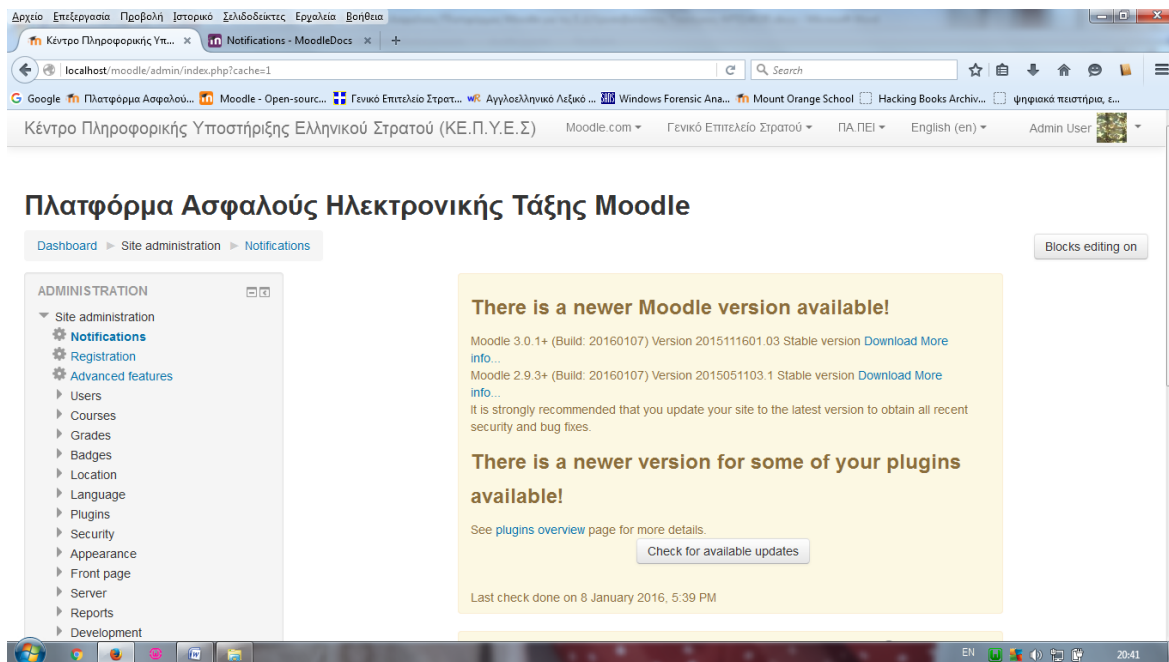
Αρχείο Επεξεργασία Προβολή Ιστορικό Σελιδοδείκτες Εργαλεία Βοήθεια

Κέντρο Πληροφορικής Υπ... ×
Notifications - MoodleDocs ×
+

localhost/moodle/admin/index.php?cache=1
Search

Google
Πλατφόρμα Ασφαλού...
Moodle - Open-sourc...
Γενικό Επιτελείο Στρατ...
Αγγλοελληνικό Λεξικό ...
Windows Forensic Ana...
Mount Orange School
Hacking Books Archiv...
ψηφιακά πειστήρια, ε...

Κέντρο Πληροφορικής Υποστήριξης Ελληνικού Στρατού (ΚΕ.Π.Υ.Ε.Σ)
Moodle.com
Γενικό Επιτελείο Στρατού
ΠΑ.ΠΕΙ
English (en)
Admin User

Πλατφόρμα Ασφαλούς Ηλεκτρονικής Τάξης Moodle

Dashboard ► Site administration ► Notifications

Blocks editing on

ADMINISTRATION
Site administration
Notifications
Registration
Advanced features
Users
Courses
Grades
Badges
Location
Language
Plugins
Security
Appearance
Front page
Server
Reports
Development

There is a newer Moodle version available!

Moodle 3.0.1+ (Build: 20160107) Version 2015111601.03 Stable version Download More info...
Moodle 2.9.3+ (Build: 20160107) Version 2015051103.1 Stable version Download More info...
It is strongly recommended that you update your site to the latest version to obtain all recent security and bug fixes.

There is a newer version for some of your plugins available!

See plugins overview page for more details.

Check for available updates

Last check done on 8 January 2016, 5:39 PM

EN
20:41